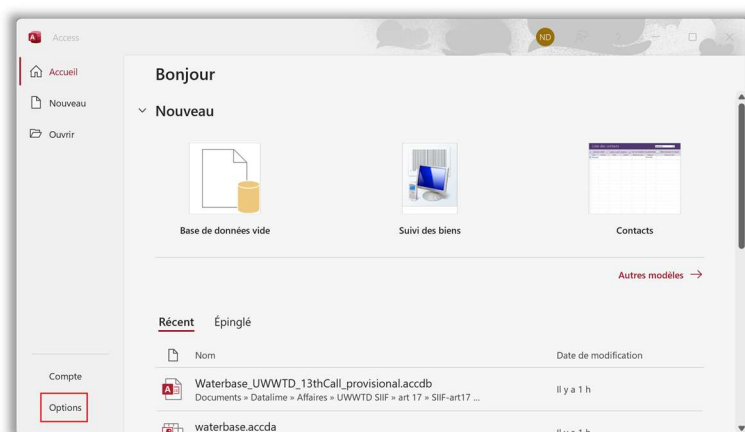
Access

ND

Accueil

Nouveau

Ouvrir

Compte

Options

Bonjour

Nouveau

Base de données vide

Suivi des biens

Contacts

Autres modèles →

Récent Épinglé

| | Nom | Date de modification |
|---|---|---|
| | Waterbase_UWWTD_13thCall_provisional.accdb Documents » Datalime » Affaires » UWWTD SIIF » art 17 » SIIF-art17 ... | Il y a 1 h |
| | waterbase.accda | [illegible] |